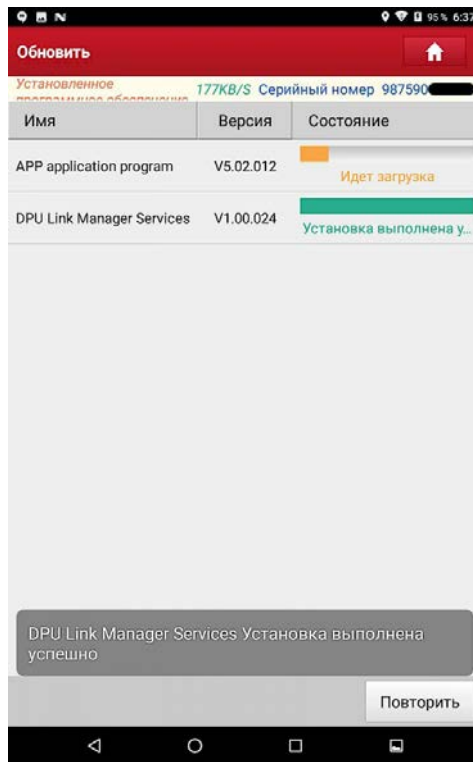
95% 6:37

Обновить

Установленное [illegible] 177KB/S Серийный номер 987590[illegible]

| Имя | Версия | Состояние |
|---|---|---|
| APP application program | V5.02.012 | Идет загрузка |
| DPU Link Manager Services | V1.00.024 | Установка выполнена у... |

DPU Link Manager Services Установка выполнена успешно

Повторить